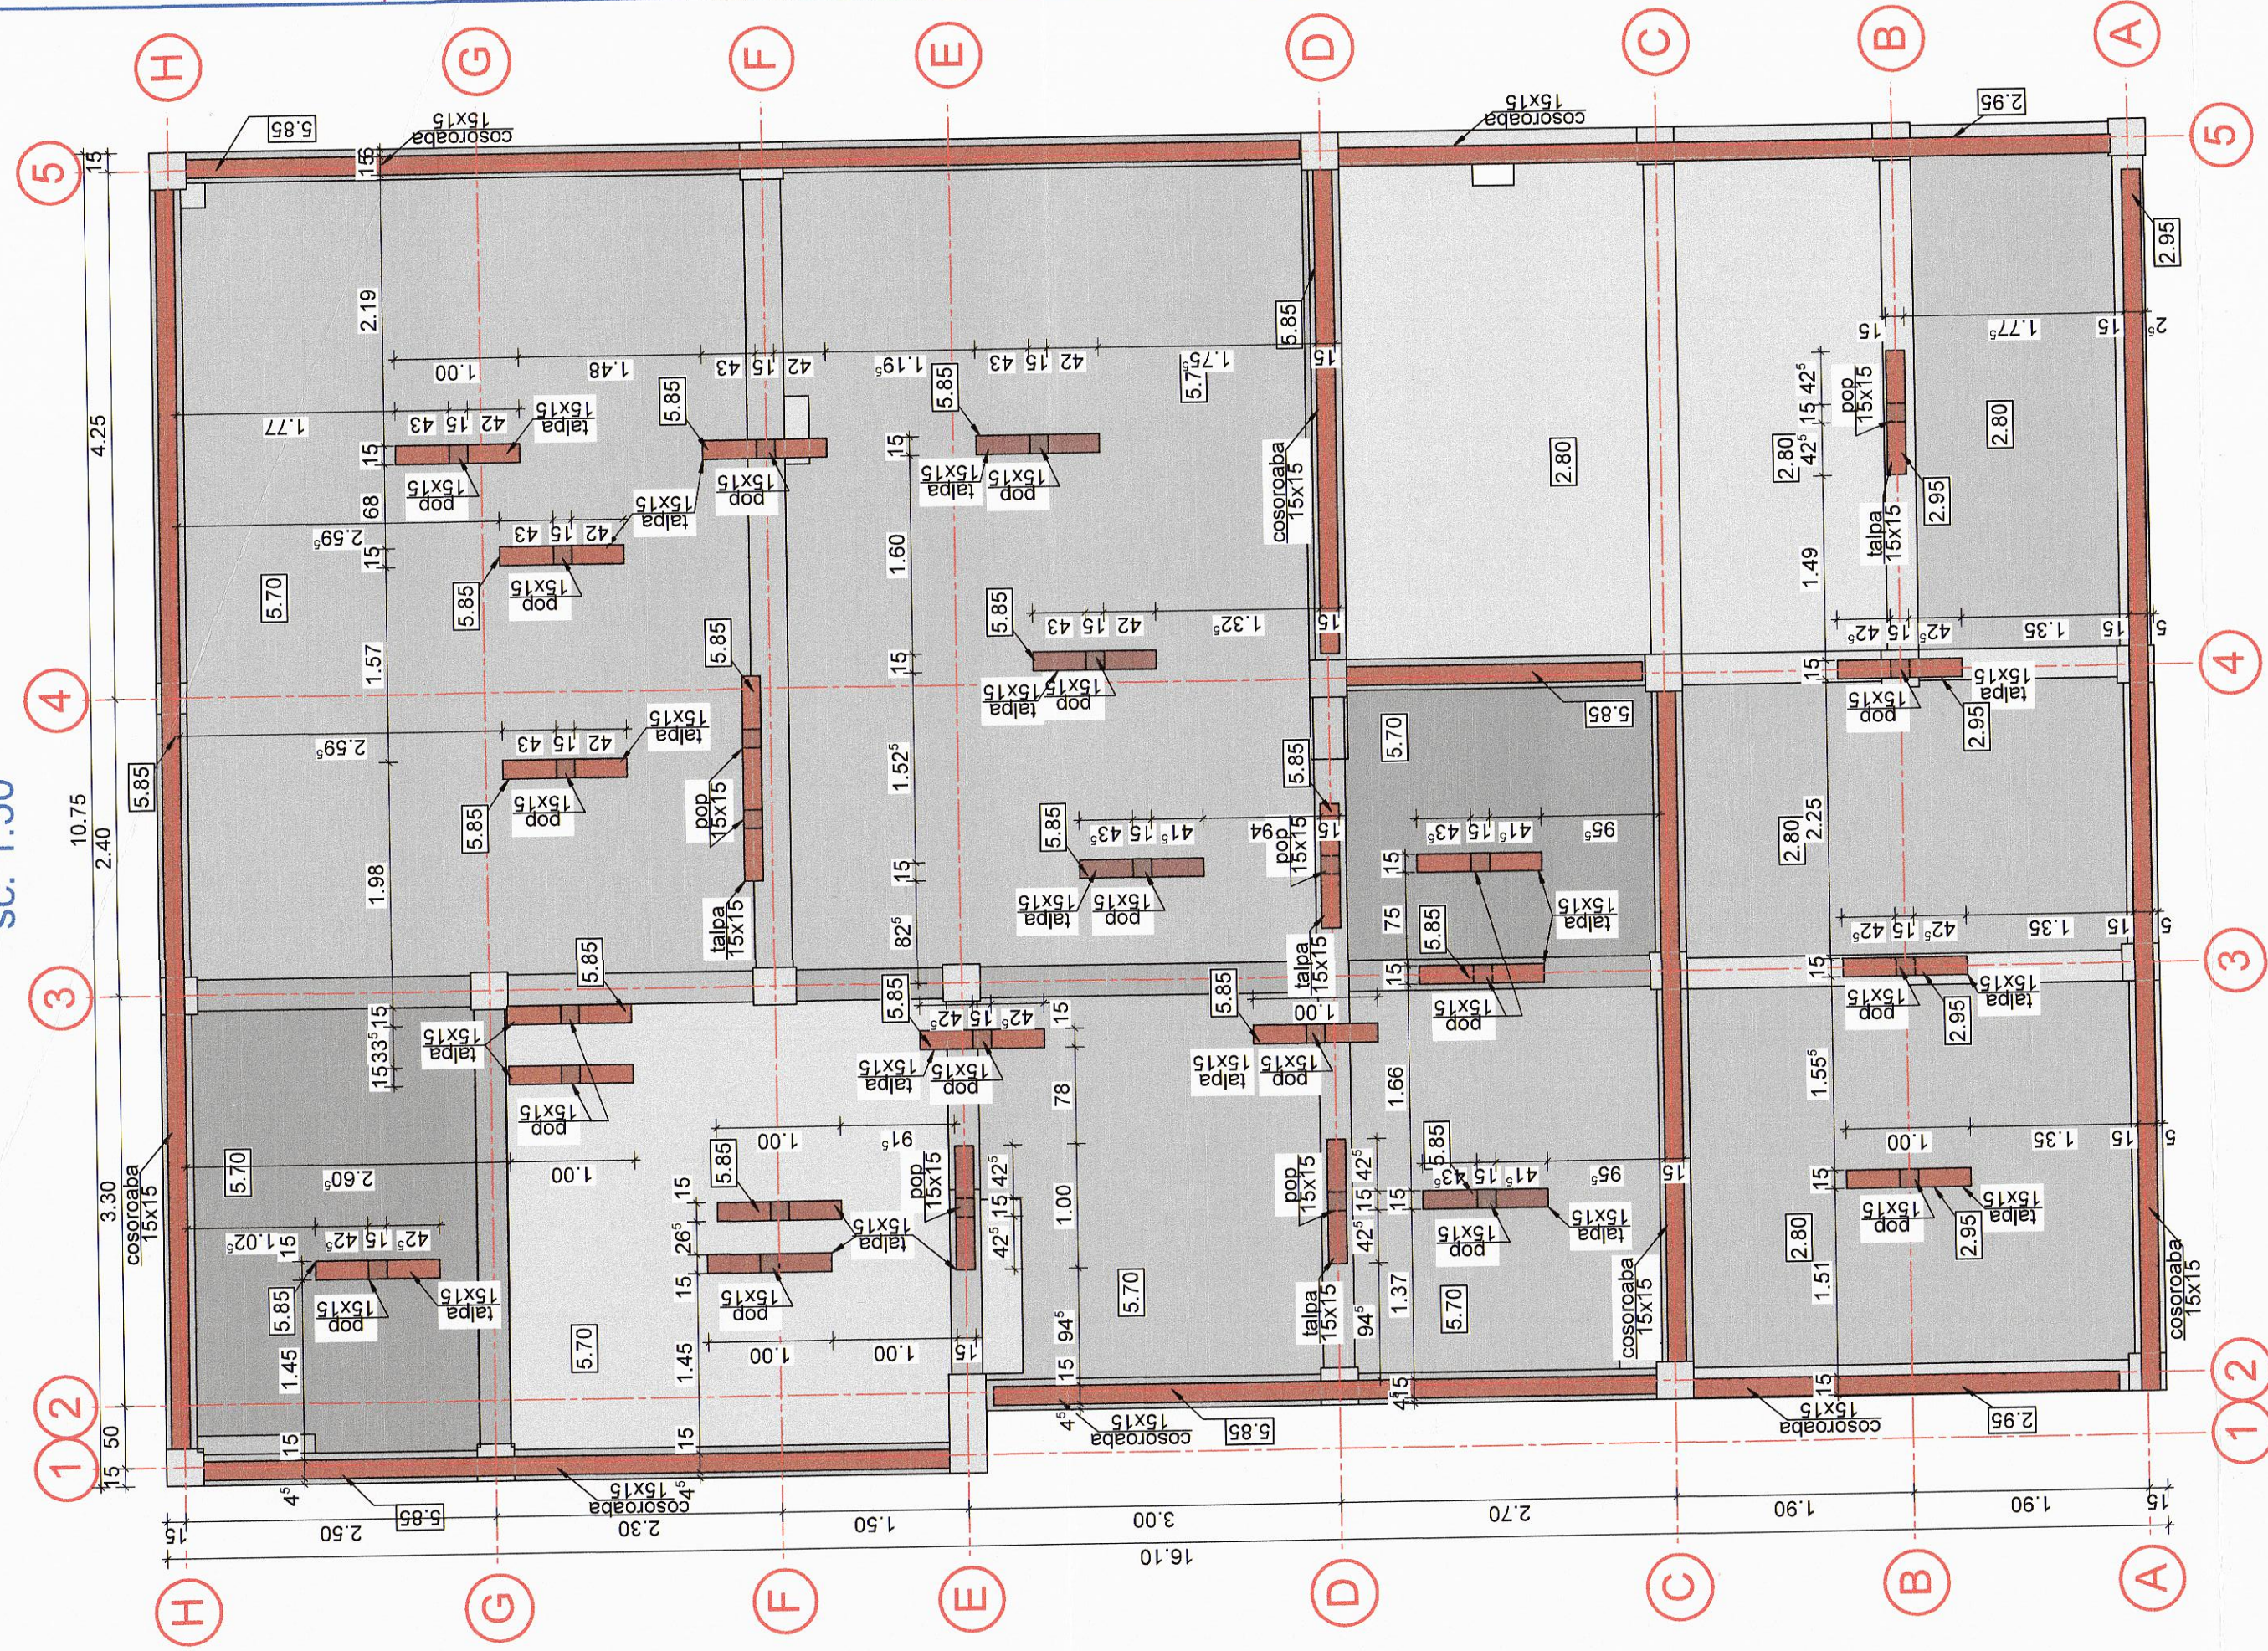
H G F E D C B A

5 4 3 2 1

sc. 1:50

5.85
cosoroaba 15x15
2.95
cosoroaba 15x15
2.95

15 4.25 10.75 2.40 3.30 50 15

2.19
1.00 1.48 43 15 42 1.19⁵ 43 15 42 1.75⁵ 5.75⁵
5.85 15
1.77 43 15 42
talpa 15x15
pop 15x15
15
5.85
pop 15x15
talpa 15x15
68
2.59⁵ 43 15 42
talpa 15x15
pop 15x15
5.85
5.70
1.60
15
cosoroaba 15x15
2.80
2.80 42⁵ 15 42⁵
pop 15x15
talpa 15x15
2.95
2.80
1.77⁵ 15 2⁵ 15
1.49
5.85
43 15 42 1.32⁵
15
pop 15x15
talpa 15x15
15x15
talpa
1.35 15 42⁵ 15 42⁵
15
talpa 15x15
pop 15x15
2.95
5
1.57
5.85
15
5.85
2.59⁵ 43 15 42
talpa 15x15
pop 15x15
5.85
pop 15x15
talpa 15x15
1.52⁵
5.85
5.85 43⁵ 15 41⁵ 94
pop 15x15
talpa 15x15
15
pop 15x15
5.70
5.85
43⁵ 15 41⁵ 95⁵
15
talpa 15x15
2.80 2.25
1.98
82⁵
75
5.85
talpa 15x15
1.35 15 42⁵ 15 42⁵
5
5.85
15 33⁵ 15
talpa 15x15
5.85
pop 15x15
5.85
42⁵ 15 42⁵
talpa 15x15
pop 15x15
15
5.85
1.00
pop 15x15
talpa 15x15
pop 15x15
talpa 15x15
pop 15x15
2.95
78
1.66
1.55⁵
cosoroaba 15x15
5.70
2.60⁵ 1.00
1.00 91⁵
5.85
pop 15x15
1.00
5.85
1.35 15 5
1.02⁵ 42⁵ 15 42⁵
pop 15x15
talpa 15x15
5.85
15
26⁵
talpa 15x15
pop 15x15
42⁵ 15 42⁵
pop 15x15
42⁵ 15 42⁵
43⁵ 15 41⁵ 95⁵
15
pop 15x15
talpa 15x15
15
pop 15x15
talpa 15x15
2.95
2.80
5.70
5.70
talpa 15x15
1.51
15
1.45
5.70
1.45
1.00 1.00
15
94⁵
15
94⁵
1.37
5.70
cosoroaba 15x15
cosoroaba 15x15
15 15 15 4⁵
4 15
15
4⁵
4⁵
5.85
cosoroaba 15x15
5.85
cosoroaba 15x15
cosoroaba 15x15
2.95

15 2.50 2.30 1.50 3.00 2.70 1.90 1.90 15
16.10